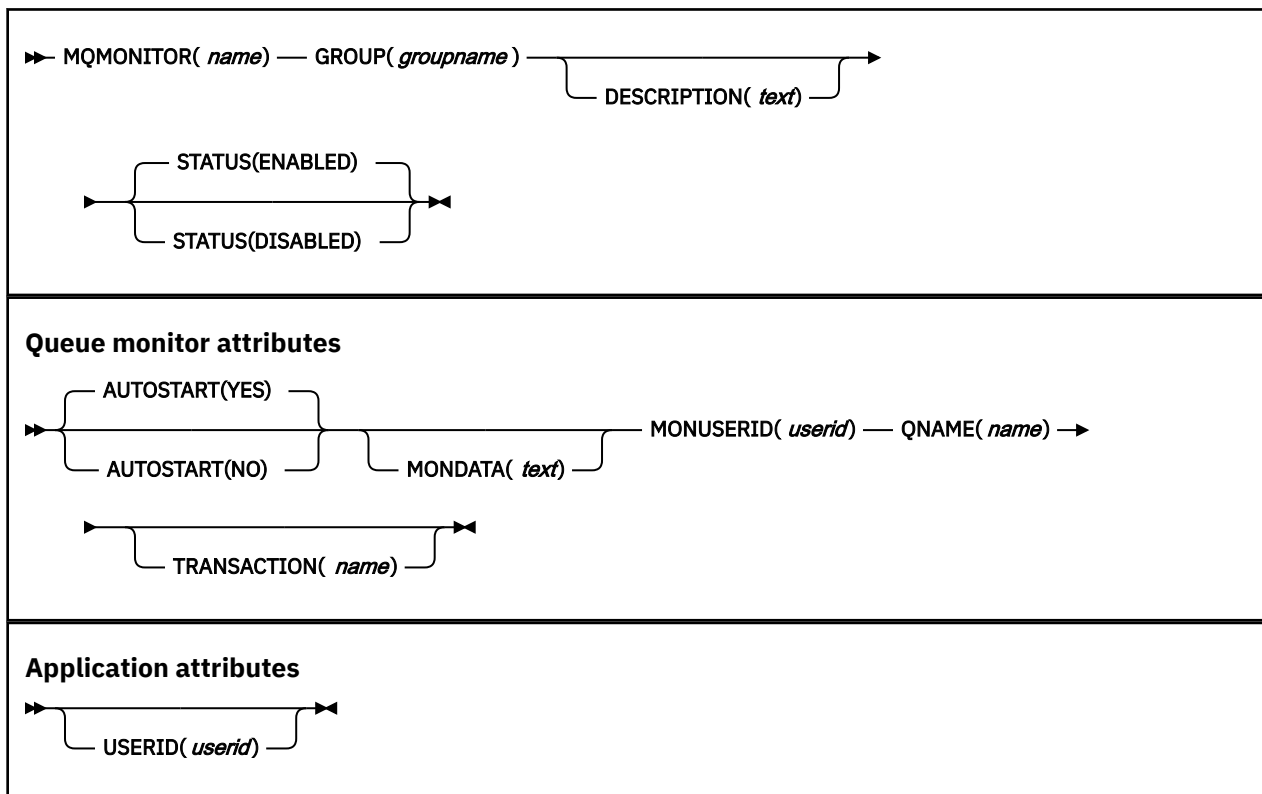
MQMONITOR( name ) GROUP( groupname ) DESCRIPTION( text )

STATUS(ENABLED)
STATUS(DISABLED)

**Queue monitor attributes**

AUTOSTART(YES)
AUTOSTART(NO)
MONDATA( text ) MONUSERID( userid ) QNAME( name )

TRANSACTION( name )

**Application attributes**

USERID( userid )